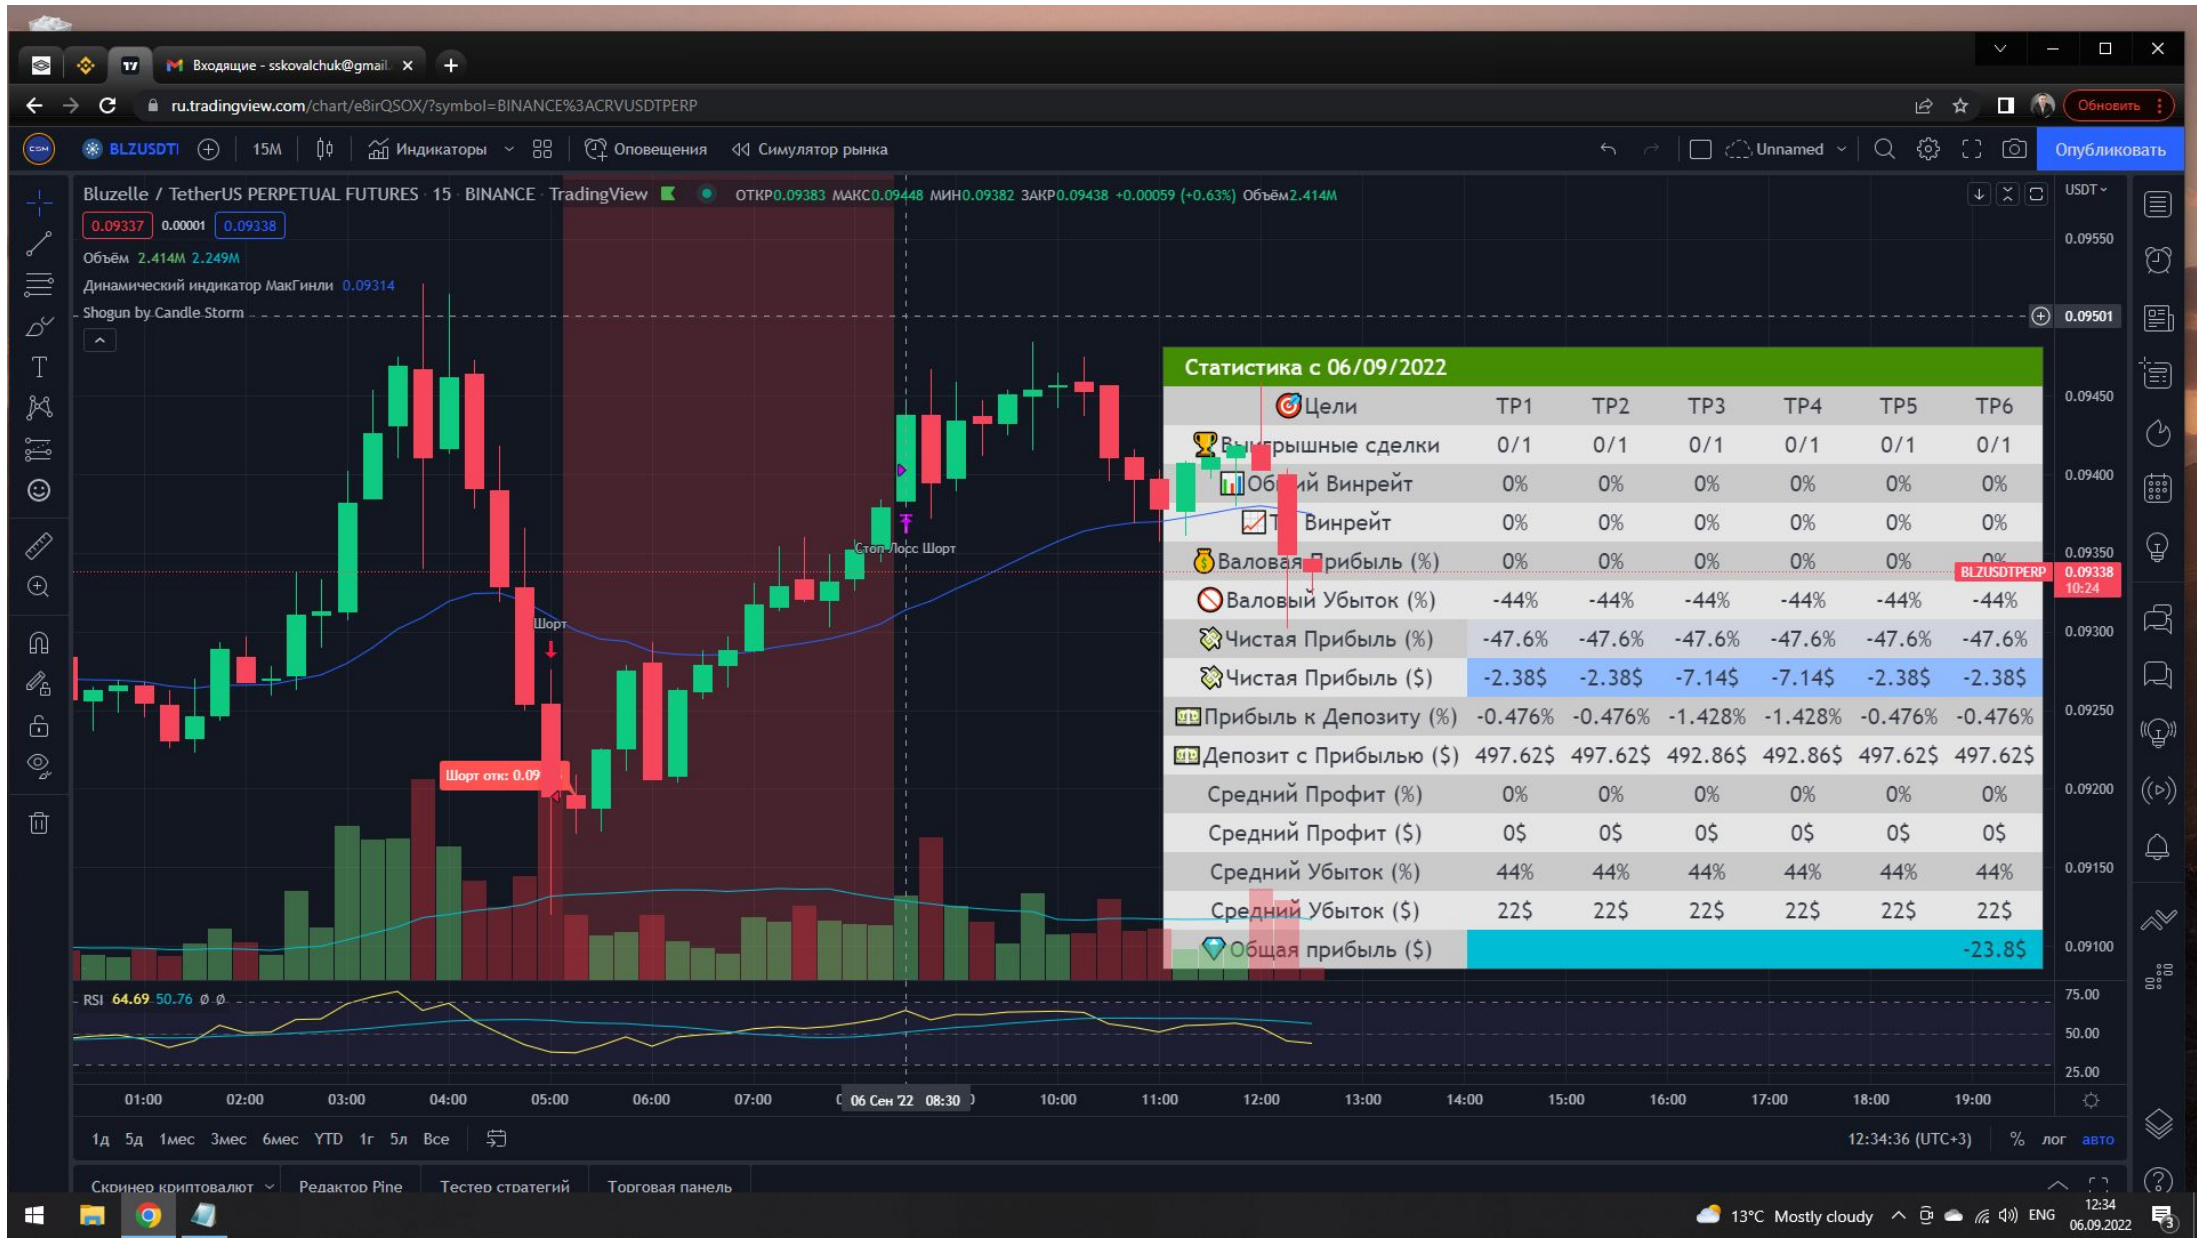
Входящие - sskovalchuk@gmail.

ru.tradingview.com/chart/e8irQSOX/?symbol=BINANCE%3ACRVUSDTPERP

Обновить

BLZUSDT 15M Индикаторы Оповещения Симулятор рынка Unnamed Опубликовать

Bluzelle / TetherUS PERPETUAL FUTURES · 15 · BINANCE · TradingView ОТКР0.09383 МАКС0.09448 МИН0.09382 ЗАКР0.09438 +0.00059 (+0.63%) Объём2.414M

0.09337 0.00001 0.09338

Объём 2.414M 2.249M

Динамический индикатор МакГинли 0.09314

Shogun by Candle Storm

USDT

| Статистика с 06/09/2022 | | | | | | |
|---|---|---|---|---|---|---|
| Цели | TP1 | TP2 | TP3 | TP4 | TP5 | TP6 |
| В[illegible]рышные сделки | 0/1 | 0/1 | 0/1 | 0/1 | 0/1 | 0/1 |
| Об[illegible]ий Винрейт | 0% | 0% | 0% | 0% | 0% | 0% |
| Т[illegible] Винрейт | 0% | 0% | 0% | 0% | 0% | 0% |
| Валовая Прибыль (%) | 0% | 0% | 0% | 0% | 0% | 0% |
| Валовый Убыток (%) | -44% | -44% | -44% | -44% | -44% | -44% |
| Чистая Прибыль (%) | -47.6% | -47.6% | -47.6% | -47.6% | -47.6% | -47.6% |
| Чистая Прибыль ($) | -2.38$ | -2.38$ | -7.14$ | -7.14$ | -2.38$ | -2.38$ |
| Прибыль к Депозиту (%) | -0.476% | -0.476% | -1.428% | -1.428% | -0.476% | -0.476% |
| Депозит с Прибылью ($) | 497.62$ | 497.62$ | 492.86$ | 492.86$ | 497.62$ | 497.62$ |
| Средний Профит (%) | 0% | 0% | 0% | 0% | 0% | 0% |
| Средний Профит ($) | 0$ | 0$ | 0$ | 0$ | 0$ | 0$ |
| Средний Убыток (%) | 44% | 44% | 44% | 44% | 44% | 44% |
| Средний Убыток ($) | 22$ | 22$ | 22$ | 22$ | 22$ | 22$ |
| Общая прибыль ($) | | | | | | -23.8$ |

Стоп Лосс Шорт
Шорт
Шорт откр: 0.09

BLZUSDTPERP 0.09338 10:24

0.09550 0.09501 0.09450 0.09400 0.09350 0.09300 0.09250 0.09200 0.09150 0.09100

RSI 64.69 50.76 ∅ ∅

75.00 50.00 25.00

01:00 02:00 03:00 04:00 05:00 06:00 07:00 06 Сен '22 08:30 10:00 11:00 12:00 13:00 14:00 15:00 16:00 17:00 18:00 19:00

1д 5д 1мес 3мес 6мес YTD 1г 5л Все

12:34:36 (UTC+3) % лог авто

Скринер криптовалют Редактор Pine Тестер стратегий Торговая панель

13°C Mostly cloudy ENG 12:34 06.09.2022